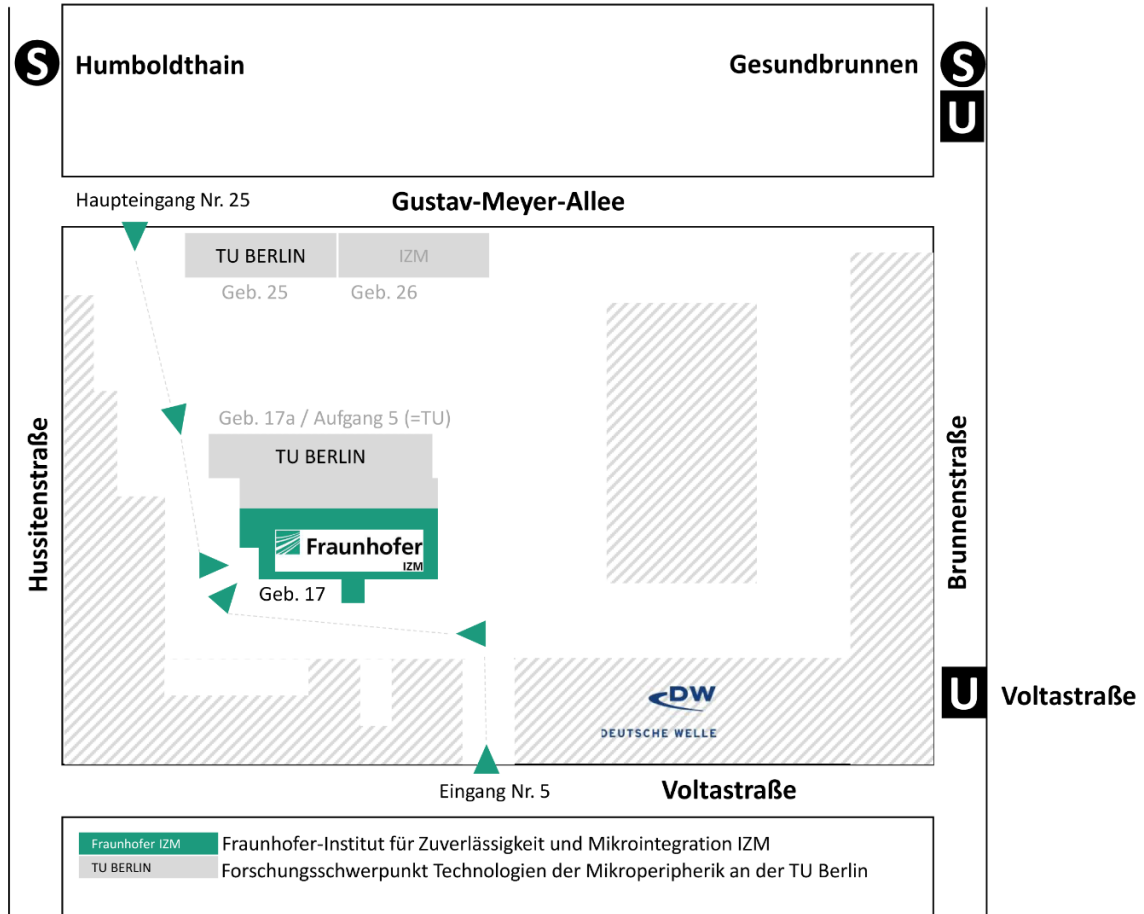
S Humboldthain

Gesundbrunnen S U

Haupteingang Nr. 25

Gustav-Meyer-Allee

TU BERLIN
Geb. 25

IZM
Geb. 26

Geb. 17a / Aufgang 5 (=TU)

TU BERLIN

Fraunhofer
IZM

Geb. 17

Hussitenstraße

Brunnenstraße

DW
DEUTSCHE WELLE

U Voltastraße

Eingang Nr. 5

Voltastraße

| Fraunhofer IZM | Fraunhofer-Institut für Zuverlässigkeit und Mikrointegration IZM |
|---|---|
| TU BERLIN | Forschungsschwerpunkt Technologien der Mikroperipherik an der TU Berlin |